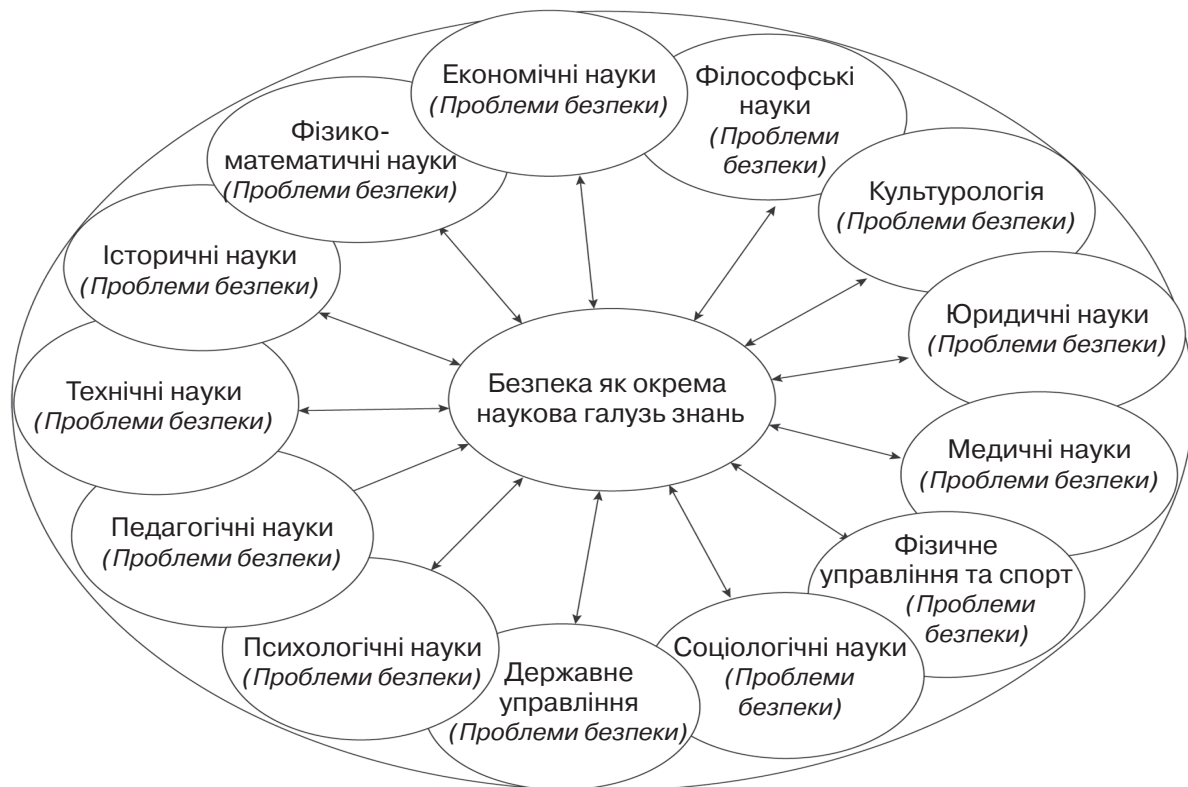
Економічні науки
(Проблеми безпеки)

Філософські науки
(Проблеми безпеки)

Фізико-математичні науки
(Проблеми безпеки)

Культурологія
(Проблеми безпеки)

Історичні науки
(Проблеми безпеки)

Юридичні науки
(Проблеми безпеки)

Технічні науки
(Проблеми безпеки)

Безпека як окрема наукова галузь знань

Медичні науки
(Проблеми безпеки)

Педагогічні науки
(Проблеми безпеки)

Фізичне управління та спорт
(Проблеми безпеки)

Психологічні науки
(Проблеми безпеки)

Державне управління
(Проблеми безпеки)

Соціологічні науки
(Проблеми безпеки)